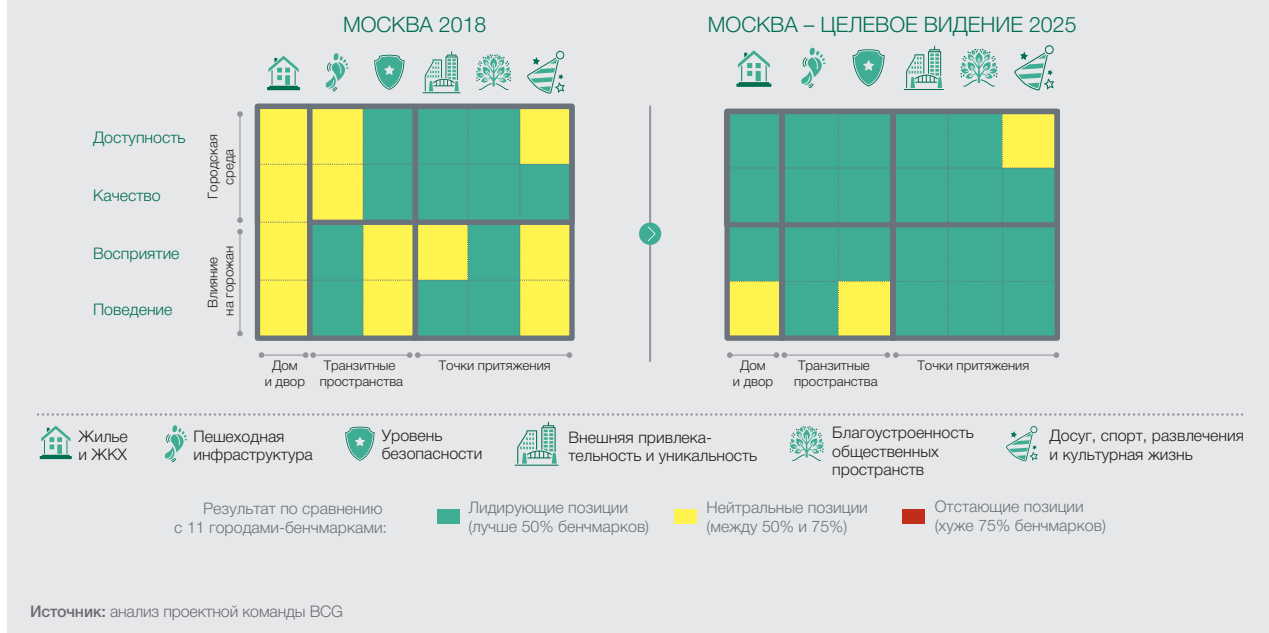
МОСКВА 2018

Доступность

Качество

Восприятие

Поведение

Городская среда

Влияние на горожан

Дом и двор

Транзитные пространства

Точки притяжения

МОСКВА – ЦЕЛЕВОЕ ВИДЕНИЕ 2025

Дом и двор

Транзитные пространства

Точки притяжения

Жилье и ЖКХ

Пешеходная инфраструктура

Уровень безопасности

Внешняя привлекательность и уникальность

Благоустроенность общественных пространств

Досуг, спорт, развлечения и культурная жизнь

Результат по сравнению с 11 городами-бенчмарками:

Лидирующие позиции (лучше 50% бенчмарков)

Нейтральные позиции (между 50% и 75%)

Отстающие позиции (хуже 75% бенчмарков)

**Источник:** анализ проектной команды BCG